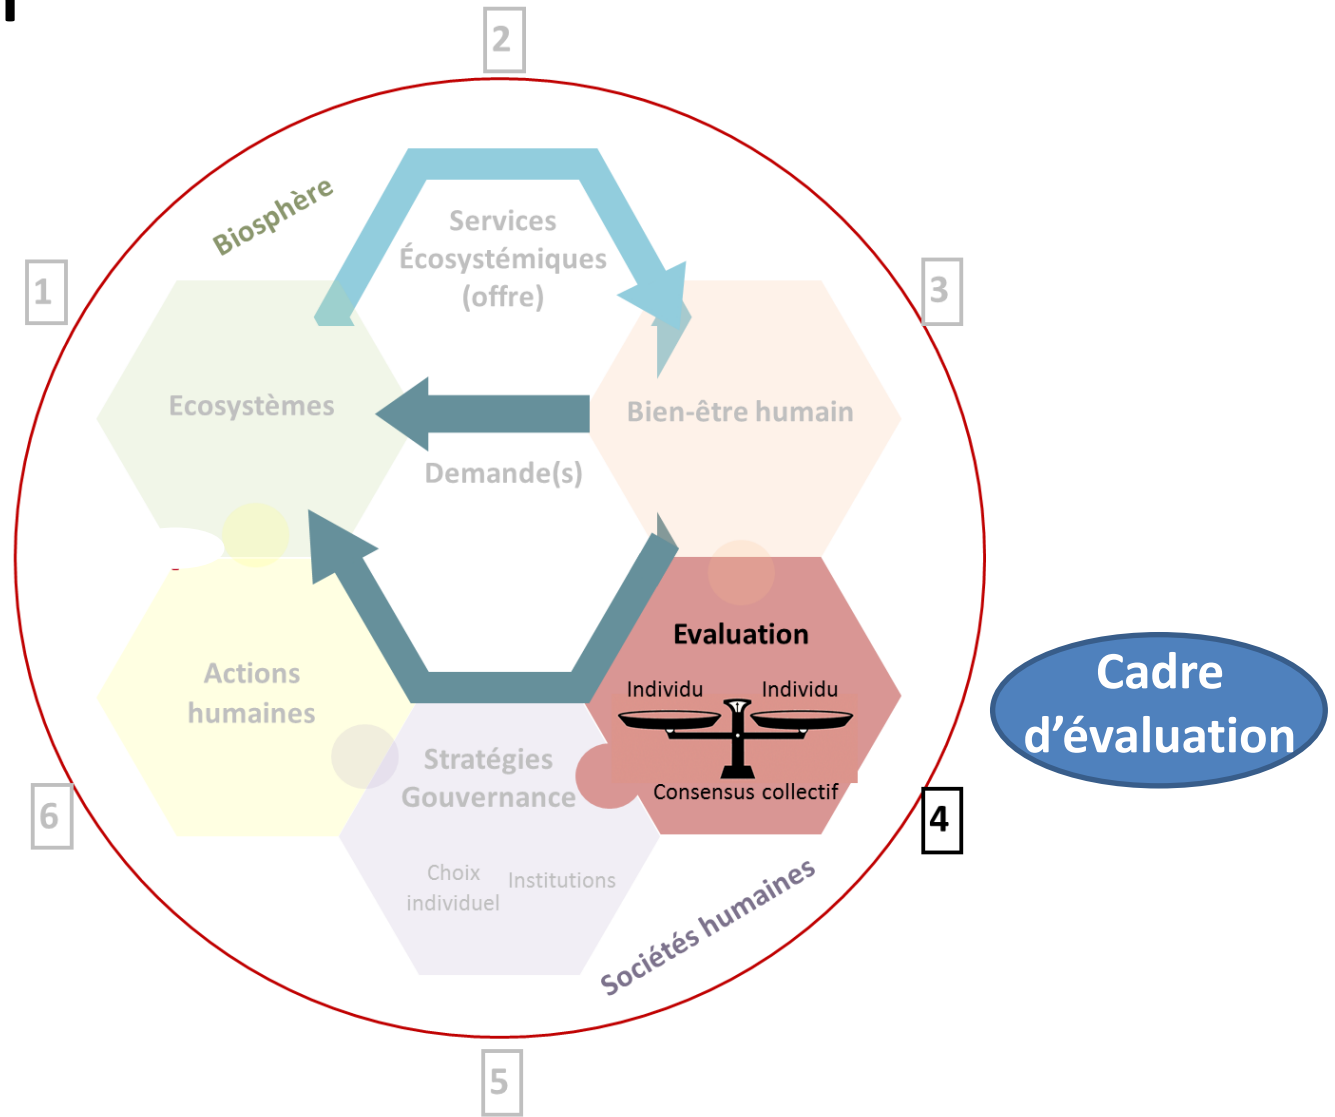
2

Biosphère

Services Écosystémiques (offre)

1

3

Ecosystèmes

Bien-être humain

Demande(s)

Evaluation

Individu

Individu

Consensus collectif

Cadre d'évaluation

Actions humaines

Stratégies Gouvernance

Choix individuel

Institutions

6

4

Sociétés humaines

5